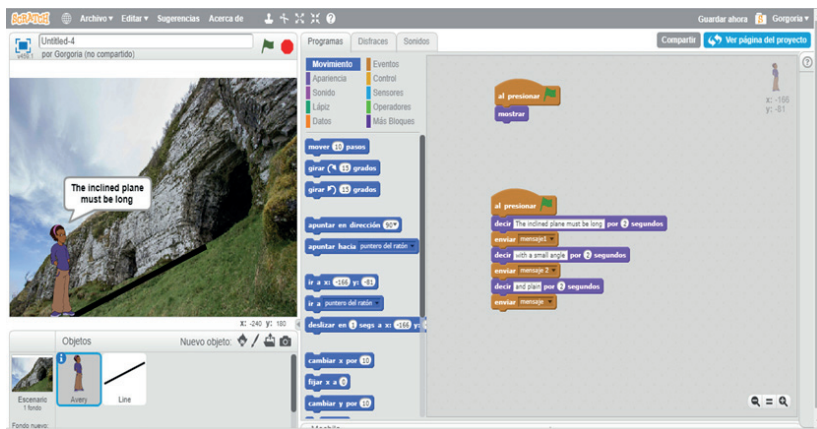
SCRATCH Archivo ▾ Editar ▾ Sugerencias Acerca de

Guardar ahora Gorgoria ▾

Untitled-4
por Gorgoria (no compartido)
v456.1

Programas Disfraces Sonidos

Compartir Ver página del proyecto

Movimiento
Apariencia
Sonido
Lápiz
Datos

Eventos
Control
Sensores
Operadores
Más Bloques

mover 10 pasos
girar 15 grados
girar 15 grados
apuntar en dirección 90▾
apuntar hacia puntero del ratón ▾
ir a x: -166 y: -81
ir a puntero del ratón ▾
deslizar en 1 segs a x: -166 y:
cambiar x por 10
fijar x a 0
cambiar y por 10

al presionar
mostrar

al presionar
decir The inclined plane must be long por 2 segundos
enviar mensaje1 ▾
decir with a small angle por 2 segundos
enviar mensaje 2 ▾
decir and plain por 2 segundos
enviar mensaje ▾

x: -166
y: -81

The inclined plane must be long

x: -240 y: 180

Objetos
Nuevo objeto:

Escenario
1 fondo

Avery
Line

Fondo nuevo:

Mochila